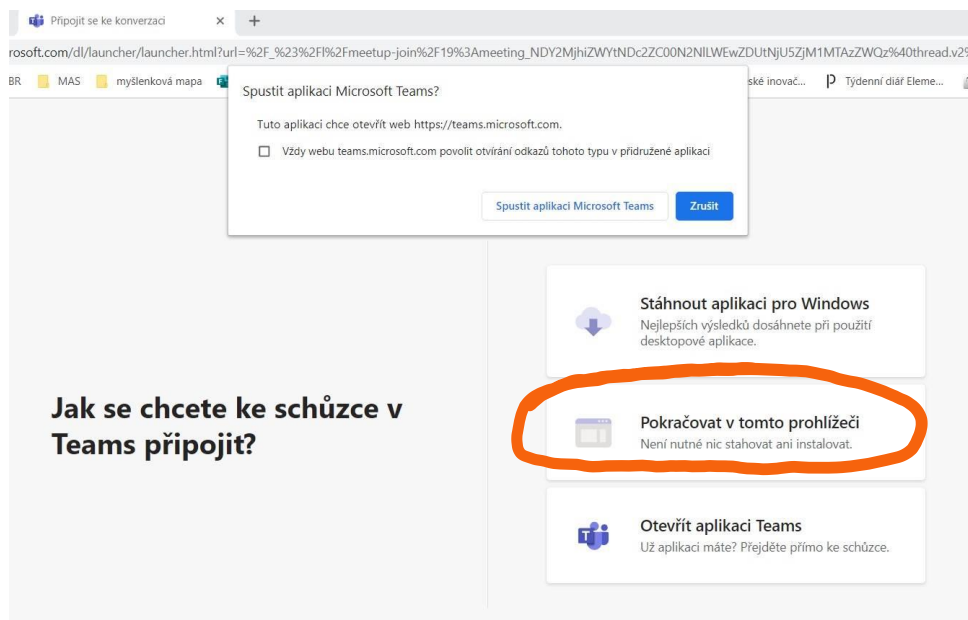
Připojit se ke konverzaci ×
+

rosoft.com/dl/launcher/launcher.html?url=%2F_%23%2Fl%2Fmeetup-join%2F19%3Ameeting_NDY2MjhiZWYtNDc2ZC00N2NlLWEwZDUtNjU5ZjM1MTAzZWQz%40thread.v2

BR MAS myšlenková mapa ské inovač... Týdenní diář Eleme...

Spustit aplikaci Microsoft Teams?

Tuto aplikaci chce otevřít web https://teams.microsoft.com.

Vždy webu teams.microsoft.com povolit otvírání odkazů tohoto typu v přidružené aplikaci

Spustit aplikaci Microsoft Teams
Zrušit

Jak se chcete ke schůzce v Teams připojit?

Stáhnout aplikaci pro Windows
Nejlepších výsledků dosáhnete při použití desktopové aplikace.

Pokračovat v tomto prohlížeči
Není nutné nic stahovat ani instalovat.

Otevřít aplikaci Teams
Už aplikaci máte? Přejděte přímo ke schůzce.